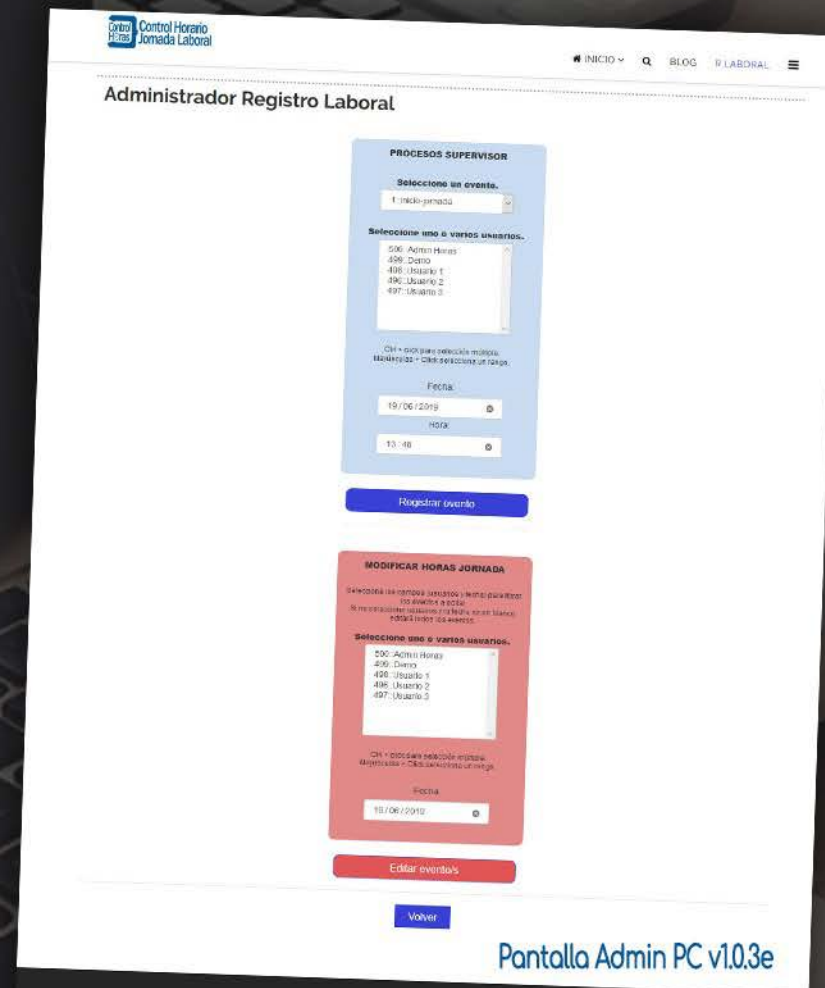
Control Horas

Control Horario
Jornada Laboral

INICIO BLOG R LABORAL

Administrador Registro Laboral

PROCESOS SUPERVISOR

Seleccione un evento.

1::Inicio-jornada

Seleccione uno o varios usuarios.

500::Admin Horas
499::Demo
498::Usuario 1
496::Usuario 2
497::Usuario 3

Ctrl + click para selección múltiple.
Mayúsculas + Click selecciona un rango.

Fecha

19/06/2019

Hora

13:48

Registrar evento

MODIFICAR HORAS JORNADA

Selecciona los campos usuarios y fecha para filtrar los eventos a editar.
Si no seleccionas usuarios y la fecha se deja en blanco editará todos los eventos.

Seleccione uno o varios usuarios.

500::Admin Horas
499::Demo
498::Usuario 1
496::Usuario 2
497::Usuario 3

Ctrl + click para selección múltiple.
Mayúsculas + Click selecciona un rango.

Fecha

19/06/2019

Editar evento/s

Volver

Pantalla Admin PC v1.0.3e